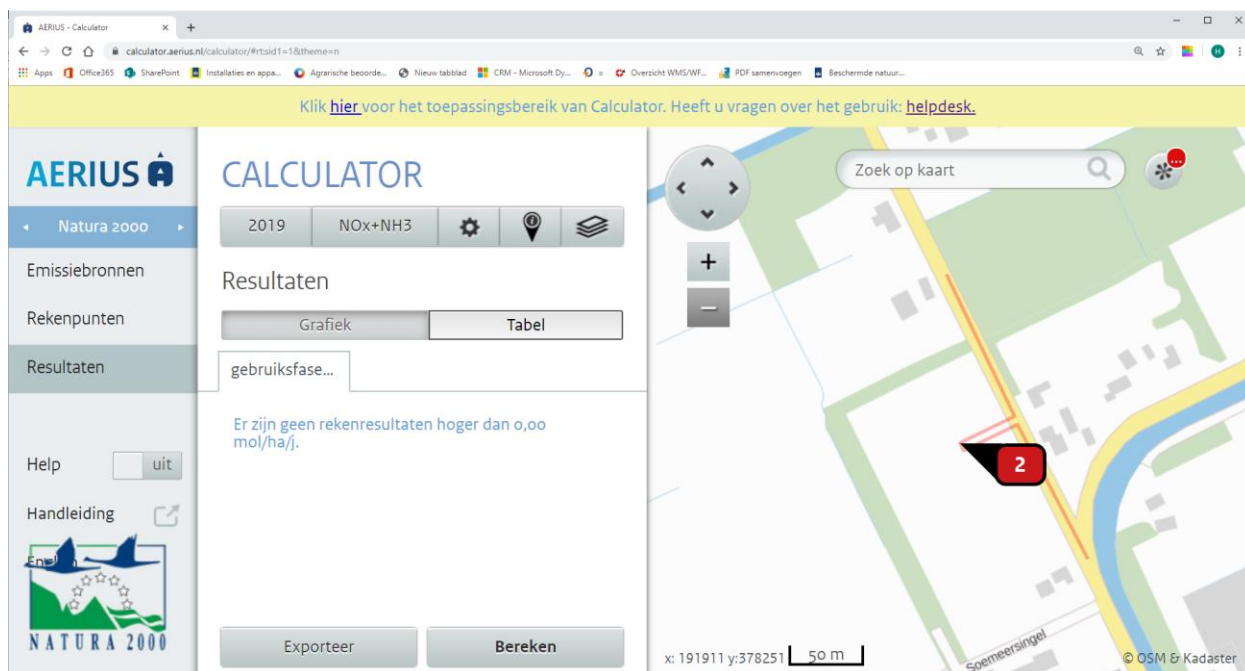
AERIUS - Calculator × +

calculator.aerius.nl/calculator/#rt;sid1=1&theme=n

Apps Office365 SharePoint Installaties en appa... Agrarische beoorde... Nieuw tabblad CRM - Microsoft Dy... Overzicht WMS/WF... PDF samenvoegen Beschermde natuur...

Klik hier voor het toepassingsbereik van Calculator. Heeft u vragen over het gebruik: helpdesk.

AERIUS

Natura 2000

Emissiebronnen

Rekenpunten

Resultaten

Help uit

Handleiding

En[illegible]

NATURA 2000

CALCULATOR

2019 NOx+NH3

Resultaten

Grafiek Tabel

gebruiksfase...

Er zijn geen rekenresultaten hoger dan 0,00 mol/ha/j.

Exporteer Bereken

Zoek op kaart

2

x: 191911 y:378251 50 m

Soemeersingel

© OSM & Kadaster